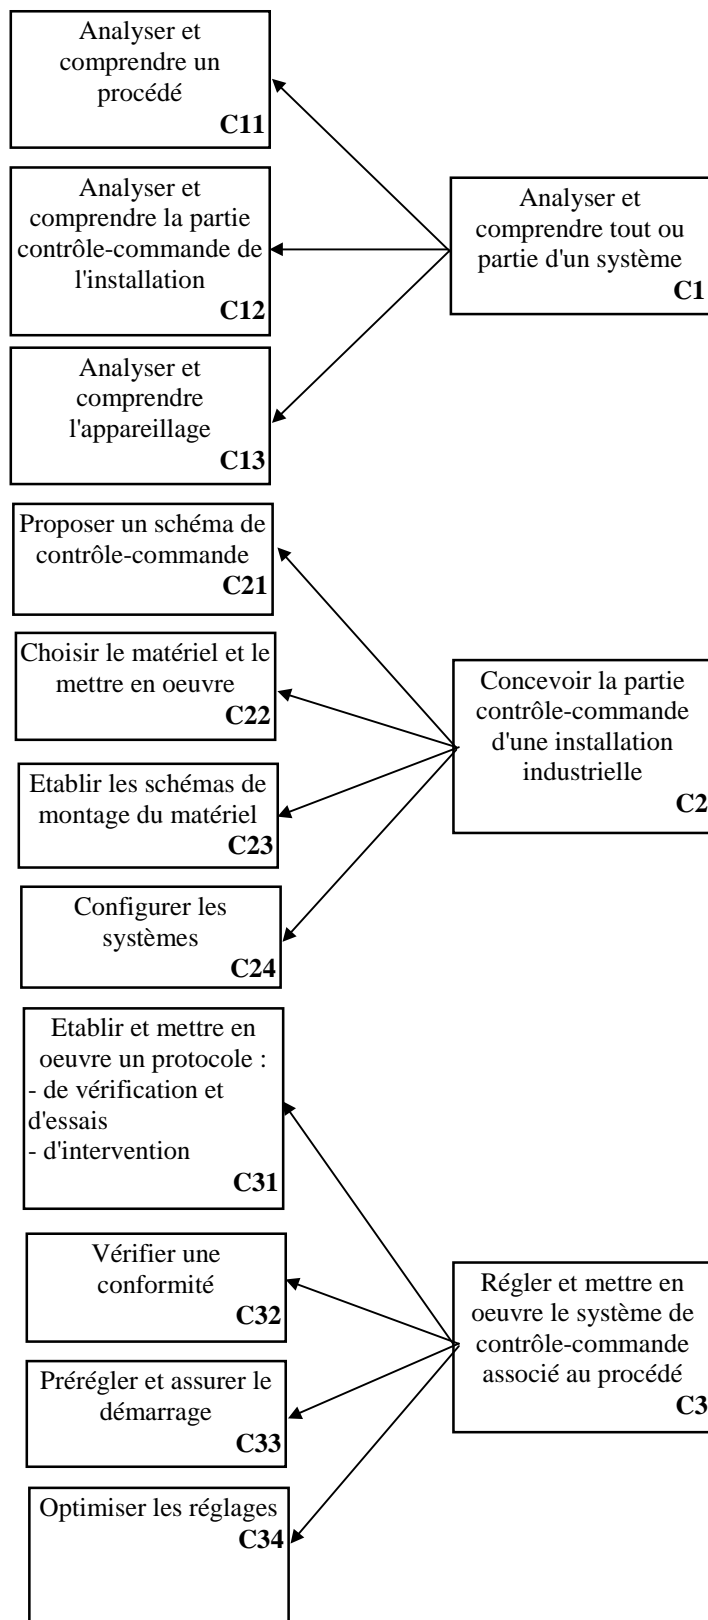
Analyser et comprendre un procédé
C11

Analyser et comprendre la partie contrôle-commande de l'installation
C12

Analyser et comprendre l'appareillage
C13

Analyser et comprendre tout ou partie d'un système
C1

Proposer un schéma de contrôle-commande
C21

Choisir le matériel et le mettre en oeuvre
C22

Etablir les schémas de montage du matériel
C23

Configurer les systèmes
C24

Concevoir la partie contrôle-commande d'une installation industrielle
C2

Etablir et mettre en oeuvre un protocole :
- de vérification et d'essais
- d'intervention
C31

Vérifier une conformité
C32

Prérégler et assurer le démarrage
C33

Optimiser les réglages
C34

Régler et mettre en oeuvre le système de contrôle-commande associé au procédé
C3